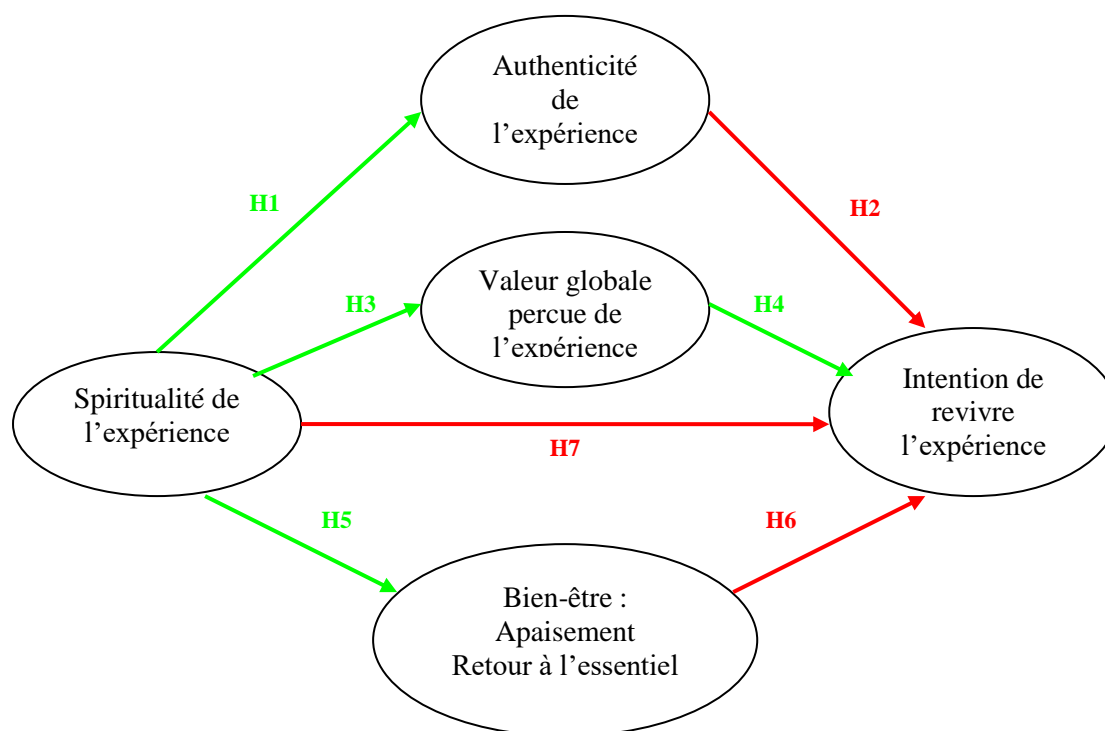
Authenticité de l'expérience

H1

H2

Valeur globale percue de l'expérience

H3

H4

Spiritualité de l'expérience

Intention de revivre l'expérience

H7

H5

H6

Bien-être : Apaisement Retour à l'essentiel